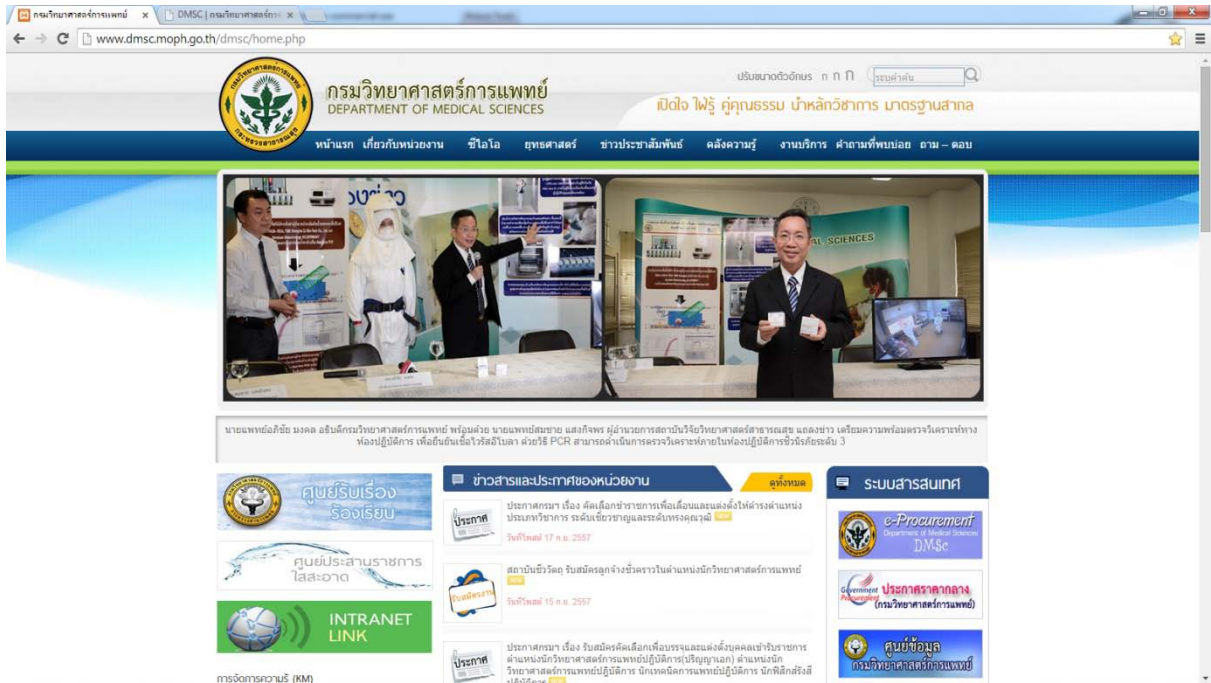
กรมวิทยาศาสตร์การแพทย์ × DMSC | กรมวิทยาศาสตร์การ ×

www.dmsc.moph.go.th/dmsc/home.php

ปรับขนาดตัวอักษร ก ก ก ระบุคำค้น

กรมวิทยาศาสตร์การแพทย์
DEPARTMENT OF MEDICAL SCIENCES

เปิดใจ ใฝ่รู้ คู่คุณธรรม นำหลักวิชาการ มาตรฐานสากล

หน้าแรก เกี่ยวกับหน่วยงาน ซีไอโอ ยุทธศาสตร์ ข่าวประชาสัมพันธ์ คลังความรู้ งานบริการ คำถามที่พบบ่อย ถาม – ตอบ

นายแพทย์อภิชัย มงคล อธิบดีกรมวิทยาศาสตร์การแพทย์ พร้อมด้วย นายแพทย์สมชาย แสงกิจพร ผู้อำนวยการสถาบันวิจัยวิทยาศาสตร์สาธารณสุข แถลงข่าว เตรียมความพร้อมตรวจวิเคราะห์ทางห้องปฏิบัติการ เพื่อยืนยันเชื้อไวรัสอีโบลา ด้วยวิธี PCR สามารถดำเนินการตรวจวิเคราะห์ภายในห้องปฏิบัติการชีวนิรภัยระดับ 3

ศูนย์รับเรื่องร้องเรียน

ศูนย์ประสานราชการใสสะอาด

INTRANET LINK

การจัดการความรู้ (KM)

ข่าวสารและประกาศของหน่วยงาน ดูทั้งหมด

ประกาศกรมฯ เรื่อง คัดเลือกข้าราชการเพื่อเลื่อนและแต่งตั้งให้ดำรงตำแหน่งประเภทวิชาการ ระดับเชี่ยวชาญและระดับทรงคุณวุฒิ NEW
วันศุกร์ที่ 17 ก.ย. 2557

สถาบันชีววัตถุ รับสมัครลูกจ้างชั่วคราวในตำแหน่งนักวิทยาศาสตร์การแพทย์ NEW
วันศุกร์ที่ 15 ก.ย. 2557

ประกาศกรมฯ เรื่อง รับสมัครคัดเลือกเพื่อบรรจุและแต่งตั้งบุคคลเข้ารับราชการ ตำแหน่งนักวิทยาศาสตร์การแพทย์ปฏิบัติการ(ปริญญาเอก) ตำแหน่งนักวิทยาศาสตร์การแพทย์ปฏิบัติการ นักเทคนิคการแพทย์ปฏิบัติการ นักฟิสิกส์รังสีปฏิบัติการ NEW

ระบบสารสนเทศ

e-Procurement Department of Medical Sciences DMSc

Government Procurement ประกาศราคากลาง (กรมวิทยาศาสตร์การแพทย์)

ศูนย์ข้อมูล กรมวิทยาศาสตร์การแพทย์